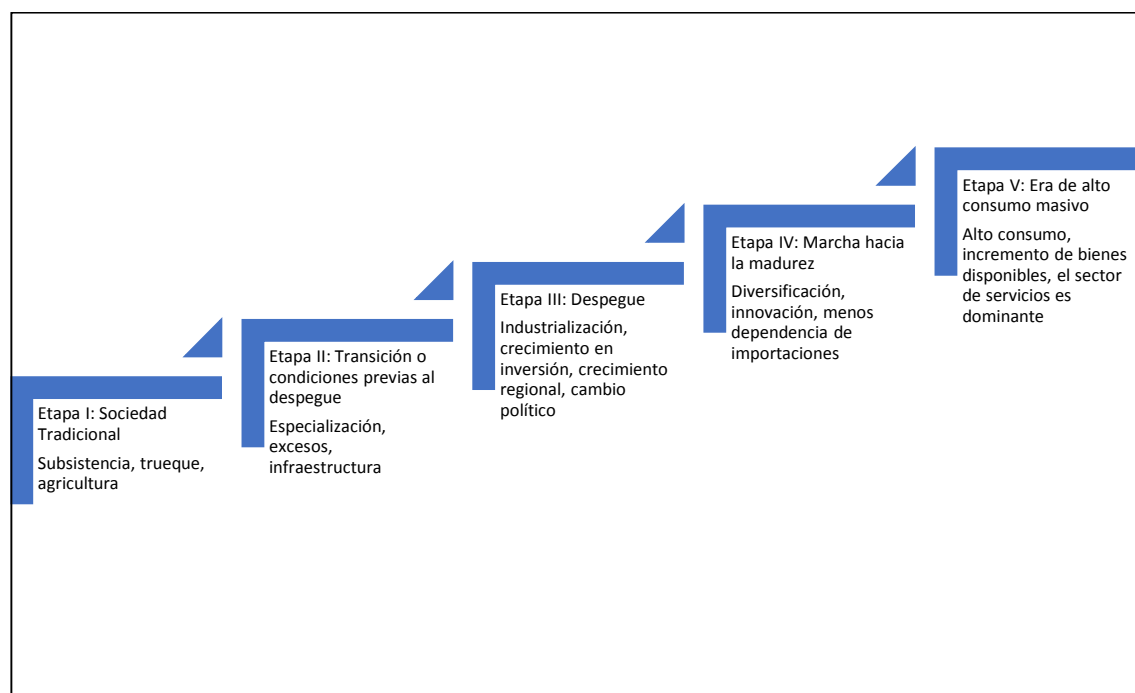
Etapa I: Sociedad Tradicional

Subsistencia, trueque, agricultura

Etapa II: Transición o condiciones previas al despegue

Especialización, excesos, infraestructura

Etapa III: Despegue

Industrialización, crecimiento en inversión, crecimiento regional, cambio político

Etapa IV: Marcha hacia la madurez

Diversificación, innovación, menos dependencia de importaciones

Etapa V: Era de alto consumo masivo

Alto consumo, incremento de bienes disponibles, el sector de servicios es dominante